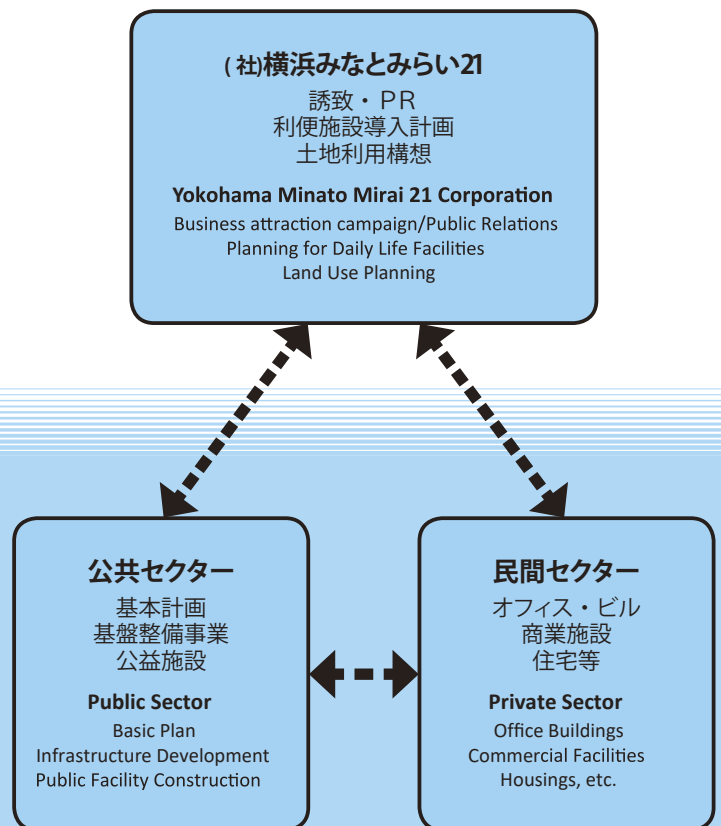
(社)横浜みなとみらい21
誘致・PR
利便施設導入計画
土地利用構想

Yokohama Minato Mirai 21 Corporation
Business attraction campaign/Public Relations
Planning for Daily Life Facilities
Land Use Planning

公共セクター
基本計画
基盤整備事業
公益施設

Public Sector
Basic Plan
Infrastructure Development
Public Facility Construction

民間セクター
オフィス・ビル
商業施設
住宅等

Private Sector
Office Buildings
Commercial Facilities
Housings, etc.